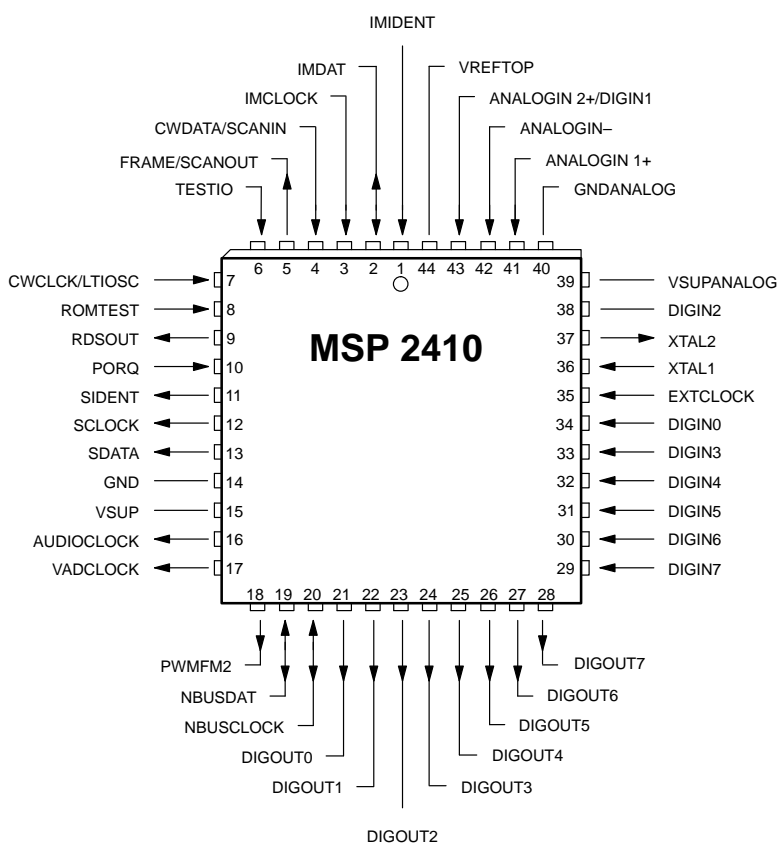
IMIDENT

IMDAT

VREFTOP

IMCLOCK

ANALOGIN 2+/DIGIN1

CWDATA/SCANIN

ANALOGIN–

FRAME/SCANOUT

ANALOGIN 1+

TESTIO

GNDANALOG

6 5 4 3 2 1 44 43 42 41 40

CWCLCK/LTIOSC 7
ROMTEST 8
RDSOUT 9
PORQ 10
SIDENT 11
SCLOCK 12
SDATA 13
GND 14
VSUP 15
AUDIOCLOCK 16
VADCLOCK 17

MSP 2410

39 VSUPANALOG
38 DIGIN2
37 XTAL2
36 XTAL1
35 EXTCLOCK
34 DIGIN0
33 DIGIN3
32 DIGIN4
31 DIGIN5
30 DIGIN6
29 DIGIN7

18 19 20 21 22 23 24 25 26 27 28

DIGOUT7

PWMFM2

DIGOUT6

NBUSDAT

DIGOUT5

NBUSCLOCK

DIGOUT0

DIGOUT4

DIGOUT1

DIGOUT3

DIGOUT2